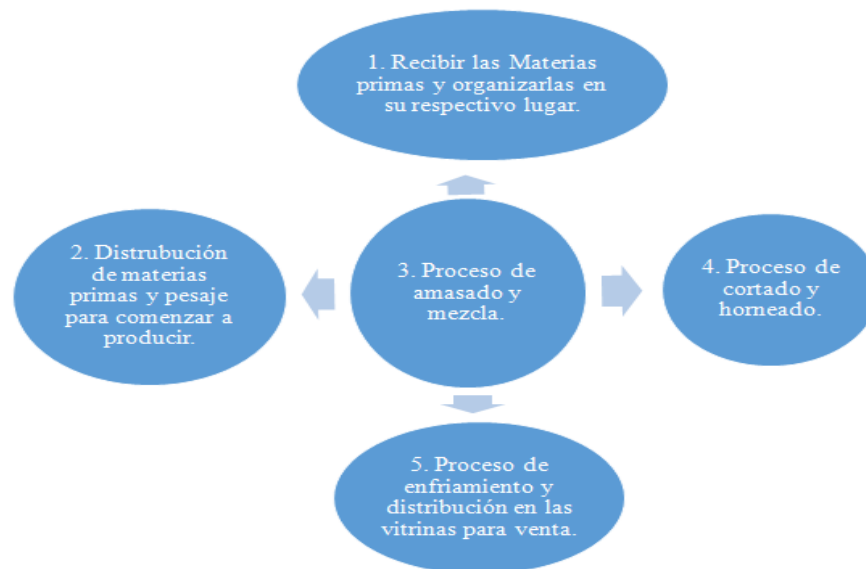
1. Recibir las Materias primas y organizarlas en su respectivo lugar.

2. Distrubución de materias primas y pesaje para comenzar a producir.

3. Proceso de amasado y mezcla.

4. Proceso de cortado y horneado.

5. Proceso de enfriamiento y distribución en las vitrinas para venta.